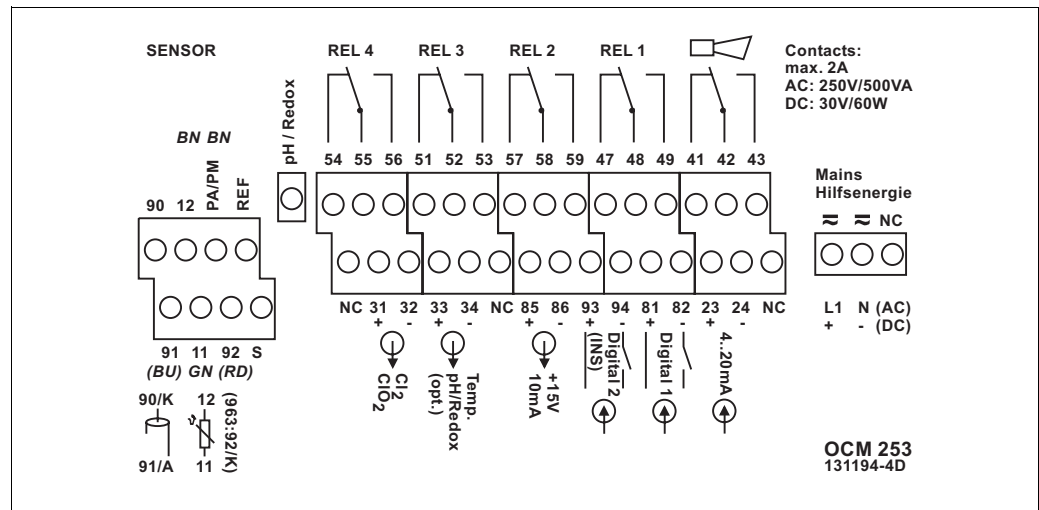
SENSOR

REL 4 REL 3 REL 2 REL 1

Contacts:
max. 2A
AC: 250V/500VA
DC: 30V/60W

BN BN

pH / Redox

54 55 56 51 52 53 57 58 59 47 48 49 41 42 43

Mains
Hilfsenergie

90 12 PA/PM REF

≈ ≈ NC

NC 31 32 33 34 NC 85 86 93 94 81 82 23 24 NC
+ - + - + - + - + - + -

L1 N (AC)
+ - (DC)

91 11 92 S
(BU) GN (RD)

$Cl_2$
$ClO_2$

Temp.
pH/Redox
(opt.)

+15V
10mA

Digital 2
(INS)

Digital 1

4..20mA

90/K
91/A

12
11
(963:92/K)

OCM 253
131194-4D